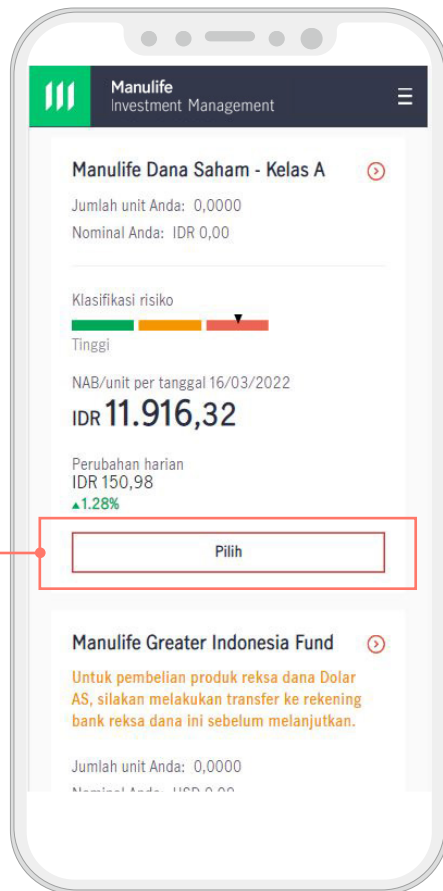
Manulife
Investment Management

Manulife Dana Saham - Kelas A

Jumlah unit Anda: 0,0000

Nominal Anda: IDR 0,00

Klasifikasi risiko

Tinggi

NAB/unit per tanggal 16/03/2022

IDR 11.916,32

Perubahan harian
IDR 150,98
▲1.28%

Pilih

Manulife Greater Indonesia Fund

Untuk pembelian produk reksa dana Dolar AS, silakan melakukan transfer ke rekening bank reksa dana ini sebelum melanjutkan.

Jumlah unit Anda: 0,0000

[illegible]